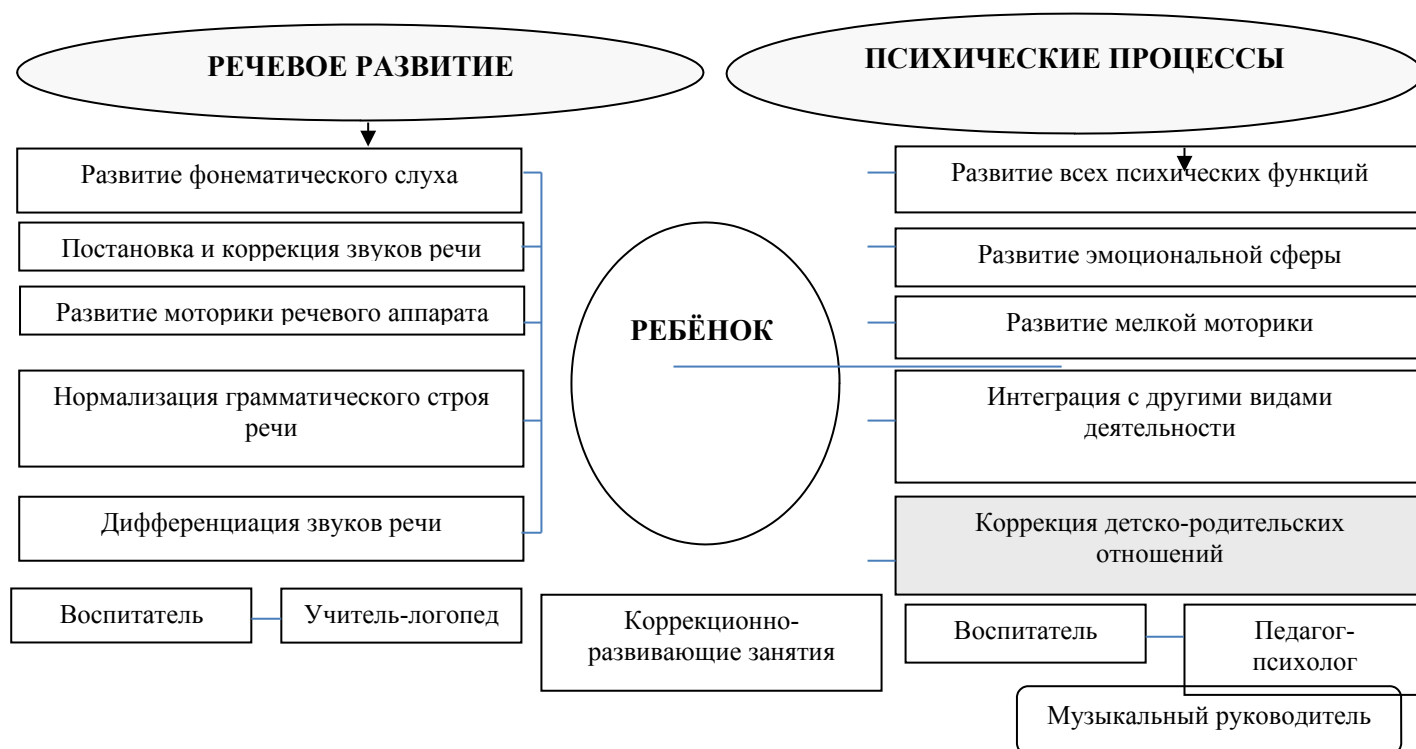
РЕЧЕВОЕ РАЗВИТИЕ

ПСИХИЧЕСКИЕ ПРОЦЕССЫ

Развитие фонематического слуха

Постановка и коррекция звуков речи

Развитие моторики речевого аппарата

Нормализация грамматического строя речи

Дифференциация звуков речи

РЕБЁНОК

Развитие всех психических функций

Развитие эмоциональной сферы

Развитие мелкой моторики

Интеграция с другими видами деятельности

Коррекция детско-родительских отношений

Воспитатель

Учитель-логопед

Коррекционно-развивающие занятия

Воспитатель

Педагог-психолог

Музыкальный руководитель